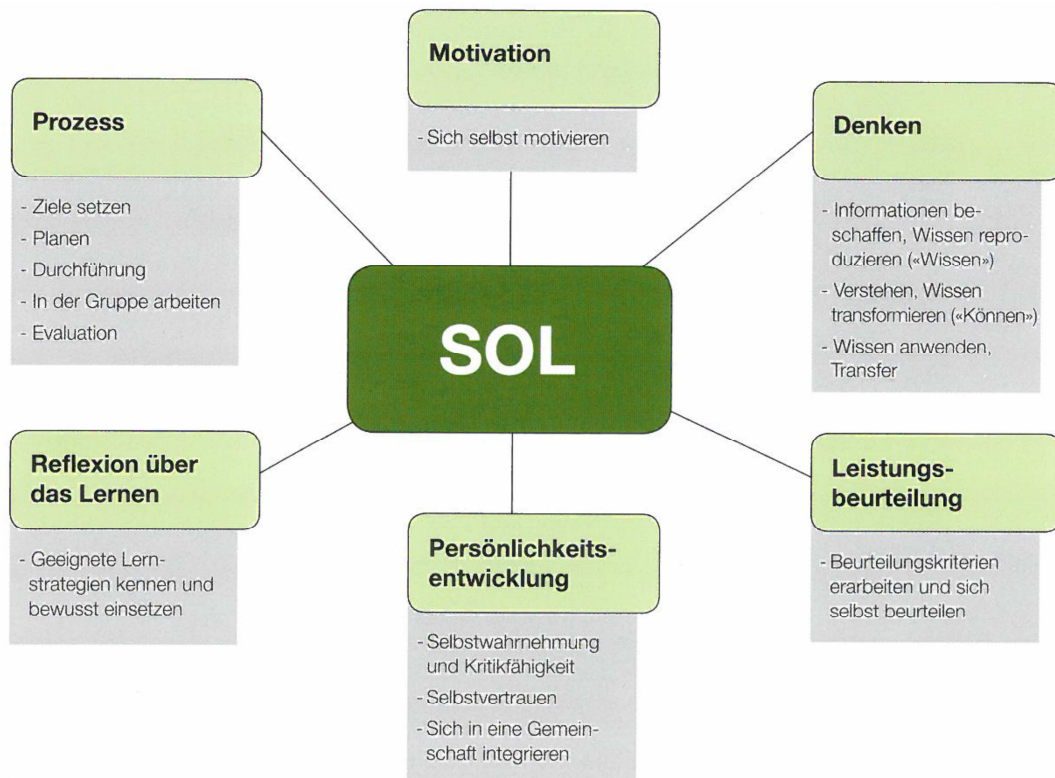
Motivation

- Sich selbst motivieren

Prozess

- Ziele setzen
- Planen
- Durchführung
- In der Gruppe arbeiten
- Evaluation

Denken

- Informationen beschaffen, Wissen reproduzieren («Wissen»)
- Verstehen, Wissen transformieren («Können»)
- Wissen anwenden, Transfer

SOL

Reflexion über das Lernen

- Geeignete Lernstrategien kennen und bewusst einsetzen

Leistungsbeurteilung

- Beurteilungskriterien erarbeiten und sich selbst beurteilen

Persönlichkeitsentwicklung

- Selbstwahrnehmung und Kritikfähigkeit
- Selbstvertrauen
- Sich in eine Gemeinschaft integrieren